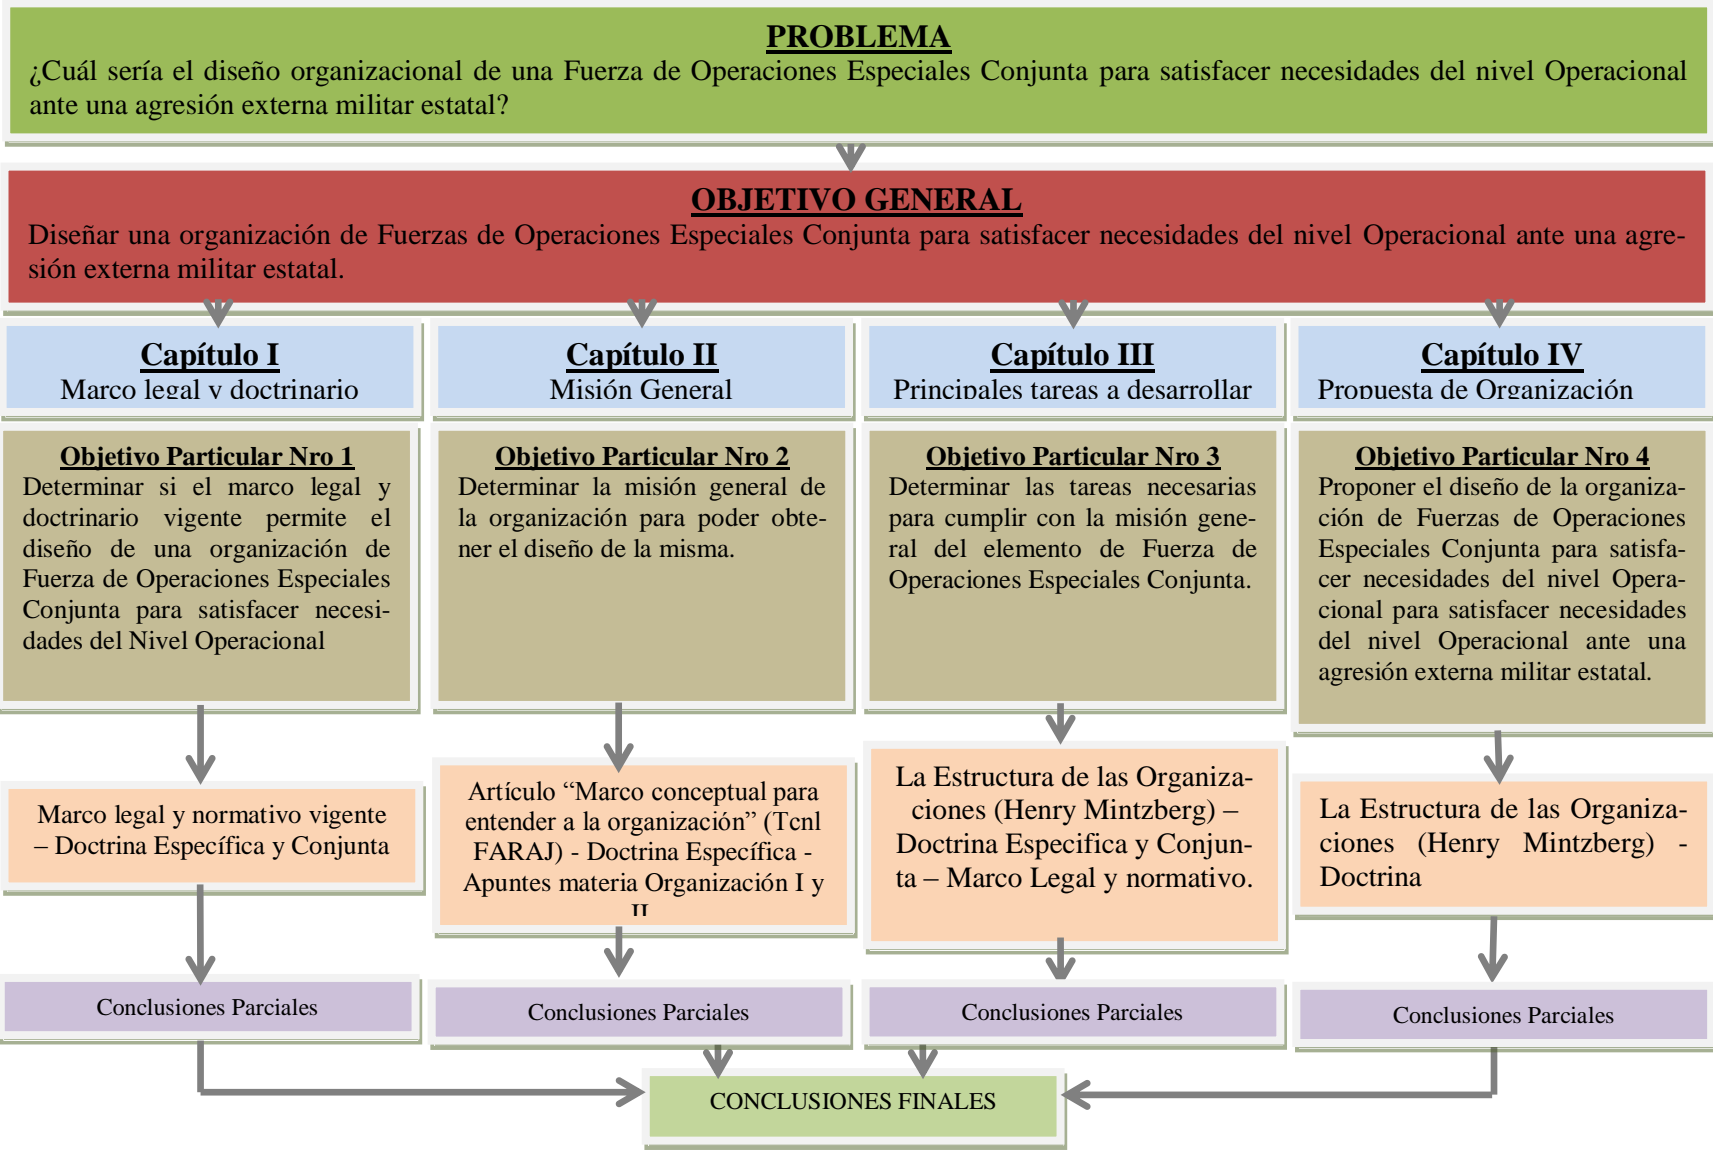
PROBLEMA
¿Cuál sería el diseño organizacional de una Fuerza de Operaciones Especiales Conjunta para satisfacer necesidades del nivel Operacional ante una agresión externa militar estatal?

OBJETIVO GENERAL
Diseñar una organización de Fuerzas de Operaciones Especiales Conjunta para satisfacer necesidades del nivel Operacional ante una agresión externa militar estatal.

Capítulo I
Marco legal y doctrinario

Objetivo Particular Nro 1
Determinar si el marco legal y doctrinario vigente permite el diseño de una organización de Fuerza de Operaciones Especiales Conjunta para satisfacer necesidades del Nivel Operacional

Marco legal y normativo vigente – Doctrina Específica y Conjunta

Conclusiones Parciales

Capítulo II
Misión General

Objetivo Particular Nro 2
Determinar la misión general de la organización para poder obtener el diseño de la misma.

Artículo “Marco conceptual para entender a la organización” (Tcnl FARAJ) - Doctrina Específica - Apuntes materia Organización I y II

Conclusiones Parciales

Capítulo III
Principales tareas a desarrollar

Objetivo Particular Nro 3
Determinar las tareas necesarias para cumplir con la misión general del elemento de Fuerza de Operaciones Especiales Conjunta.

La Estructura de las Organizaciones (Henry Mintzberg) – Doctrina Especifica y Conjunta – Marco Legal y normativo.

Conclusiones Parciales

Capítulo IV
Propuesta de Organización

Objetivo Particular Nro 4
Proponer el diseño de la organización de Fuerzas de Operaciones Especiales Conjunta para satisfacer necesidades del nivel Operacional para satisfacer necesidades del nivel Operacional ante una agresión externa militar estatal.

La Estructura de las Organizaciones (Henry Mintzberg) - Doctrina

Conclusiones Parciales

CONCLUSIONES FINALES